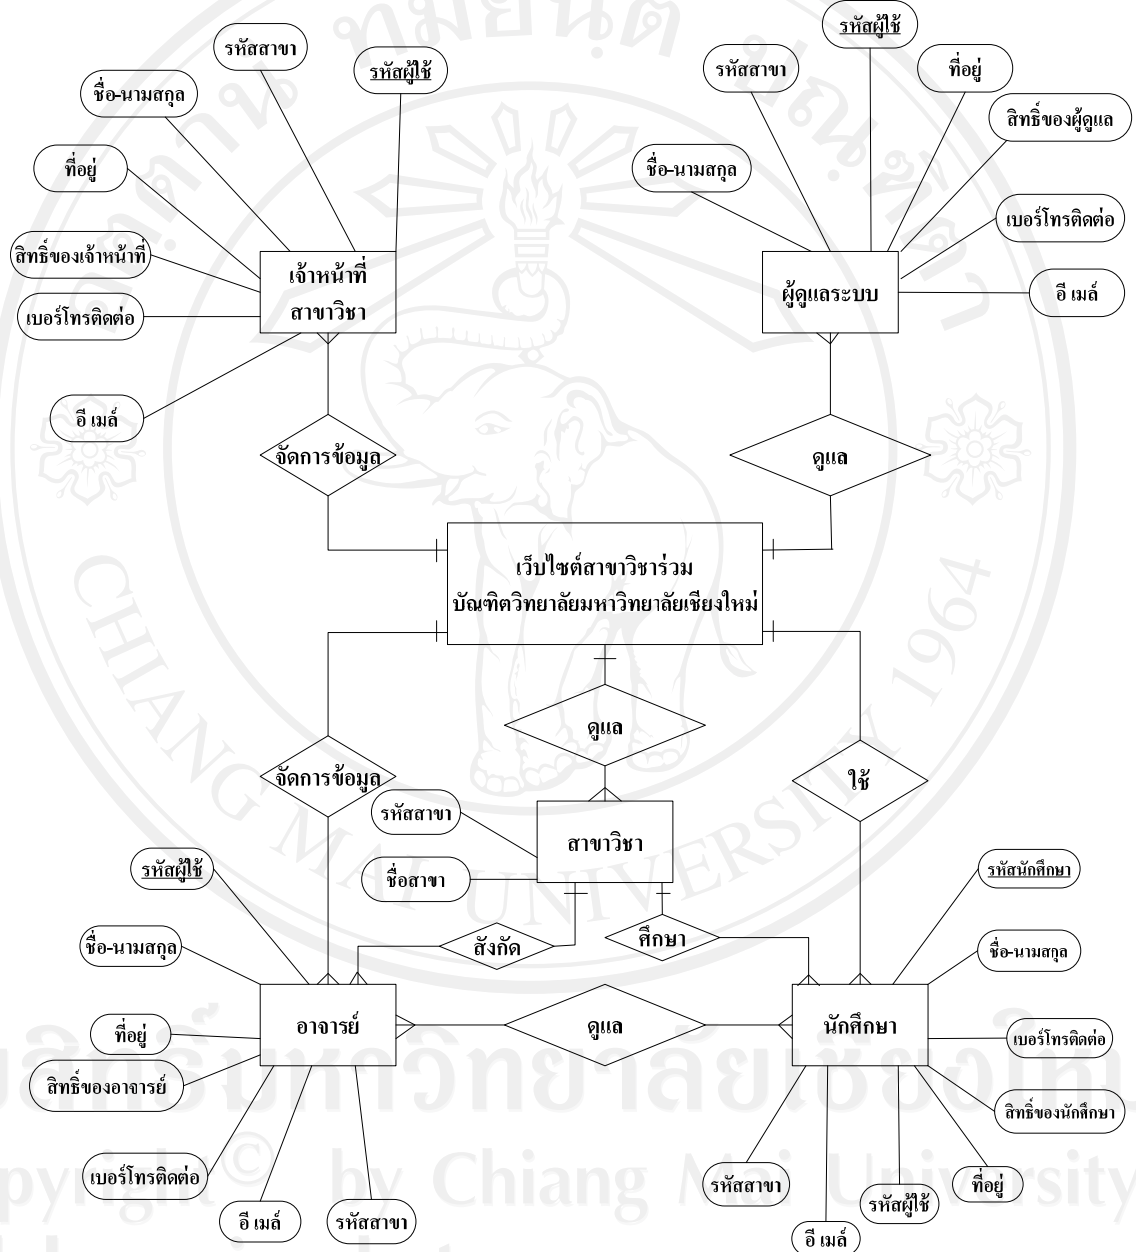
รหัสสาขา

รหัสผู้ใช้

ชื่อ-นามสกุล

ที่อยู่

สิทธิ์ของเจ้าหน้าที่

เบอร์โทรติดต่อ

อี เมล์

เจ้าหน้าที่สาขาวิชา

รหัสผู้ใช้

รหัสสาขา

ที่อยู่

สิทธิ์ของผู้ดูแล

ชื่อ-นามสกุล

เบอร์โทรติดต่อ

ผู้ดูแลระบบ

อี เมล์

จัดการข้อมูล

ดูแล

เว็บไซต์สาขาวิชาร่วม บัณฑิตวิทยาลัยมหาวิทยาลัยเชียงใหม่

ดูแล

จัดการข้อมูล

ใช้

รหัสสาขา

สาขาวิชา

ชื่อสาขา

รหัสผู้ใช้

รหัสนักศึกษา

ชื่อ-นามสกุล

สังกัด

ศึกษา

ชื่อ-นามสกุล

อาจารย์

ดูแล

นักศึกษา

ที่อยู่

เบอร์โทรติดต่อ

สิทธิ์ของอาจารย์

สิทธิ์ของนักศึกษา

เบอร์โทรติดต่อ

รหัสสาขา

ที่อยู่

รหัสผู้ใช้

อี เมล์

รหัสสาขา

อี เมล์

ลิขสิทธิ์มหาวิทยาลัยเชียงใหม่
Copyright © by Chiang Mai University
CHIANG MAI UNIVERSITY 1964